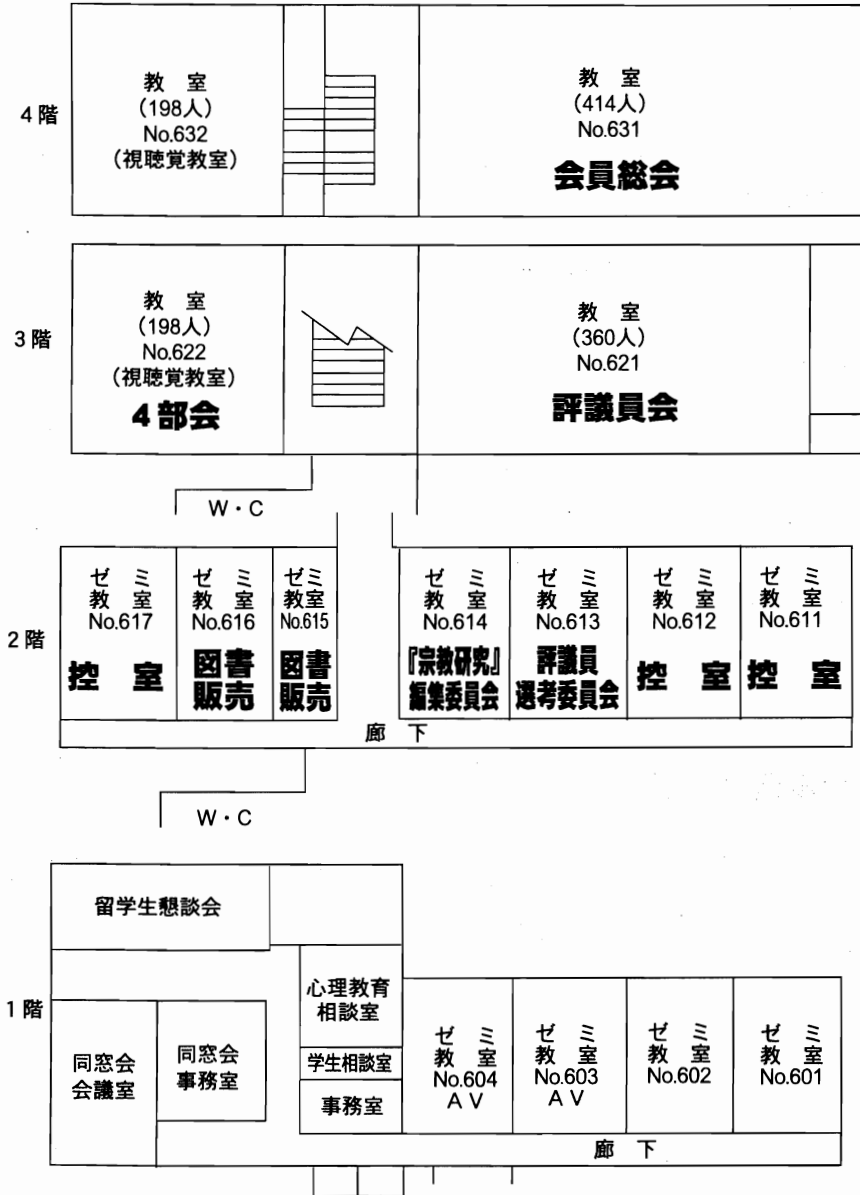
4階

教 室
(198人)
No.632
(視聴覚教室)

教 室
(414人)
No.631
会員総会

3階

教 室
(198人)
No.622
(視聴覚教室)
4部会

教 室
(360人)
No.621
評議員会

W・C

2階

ゼ ミ
教 室
No.617
控 室

ゼ ミ
教 室
No.616
図書
販売

ゼミ
教室
No.615
図書
販売

ゼ ミ
教 室
No.614
『宗教研究』
編集委員会

ゼ ミ
教 室
No.613
評議員
選考委員会

ゼ ミ
教 室
No.612
控 室

ゼ ミ
教 室
No.611
控 室

廊 下

W・C

1階

留学生懇談会

同窓会
会議室

同窓会
事務室

心理教育
相談室

学生相談室

事務室

ゼ ミ
教 室
No.604
A V

ゼ ミ
教 室
No.603
A V

ゼ ミ
教 室
No.602

ゼ ミ
教 室
No.601

廊 下